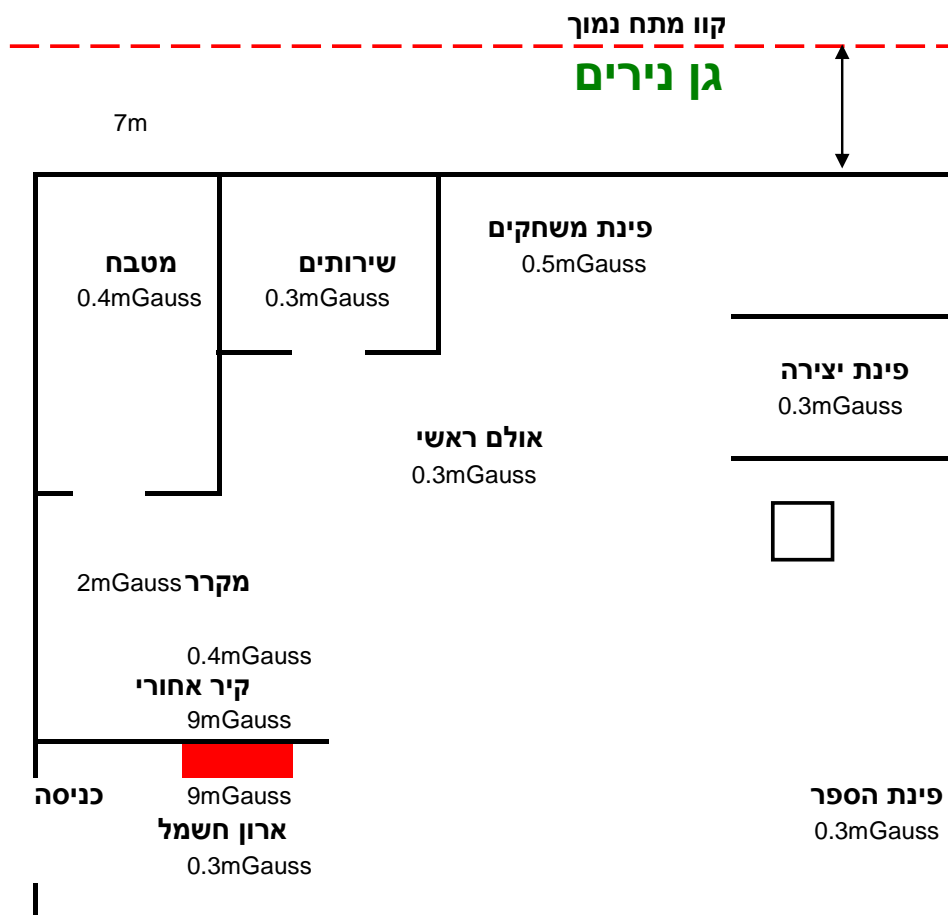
קוו מתח נמוך

גן נירים

7m

מטבח
0.4mGauss

שירותים
0.3mGauss

פינת משחקים
0.5mGauss

פינת יצירה
0.3mGauss

אולם ראשי
0.3mGauss

מקרר 2mGauss

0.4mGauss
קיר אחורי
9mGauss

כניסה

9mGauss
ארון חשמל
0.3mGauss

פינת הספר
0.3mGauss